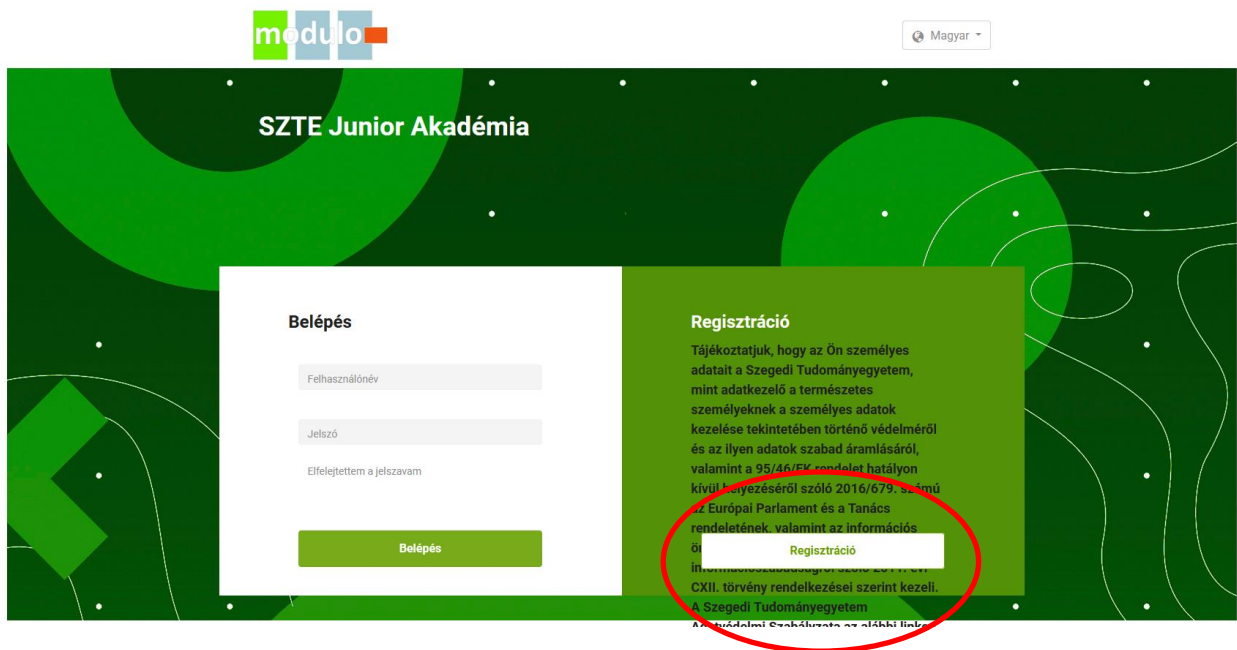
modulo

Magyar

SZTE Junior Akadémia

Belépés

Felhasználónév

Jelszó

Elfelejtettem a jelszavam

Belépés

Regisztráció

Tájékoztatjuk, hogy az Ön személyes adatait a Szegedi Tudományegyetem, mint adatkezelő a természetes személyeknek a személyes adatok kezelése tekintetében történő védelméről és az ilyen adatok szabad áramlásáról, valamint a 95/46/EK rendelet hatályon kívül helyezéséről szóló 2016/679. számú az Európai Parlament és a Tanács rendeletének, valamint az információs ön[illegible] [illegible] CXII. törvény rendelkezései szerint kezeli. A Szegedi Tudományegyetem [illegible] Szabályzata az alábbi link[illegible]

Regisztráció